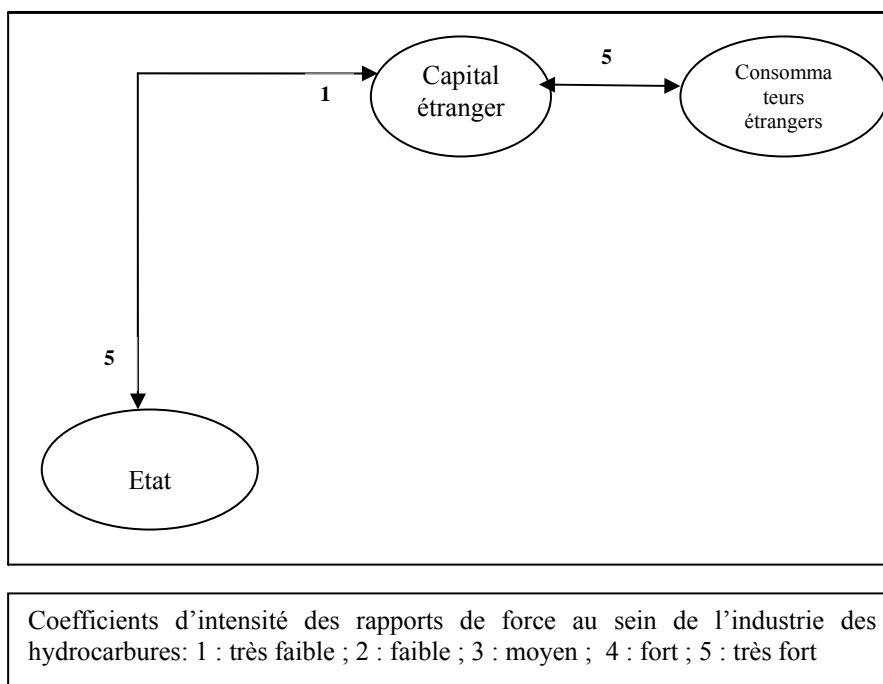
Capital étranger

5

Consomma teurs étrangers

1

5

Etat

Coefficients d'intensité des rapports de force au sein de l'industrie des hydrocarbures: 1 : très faible ; 2 : faible ; 3 : moyen ; 4 : fort ; 5 : très fort